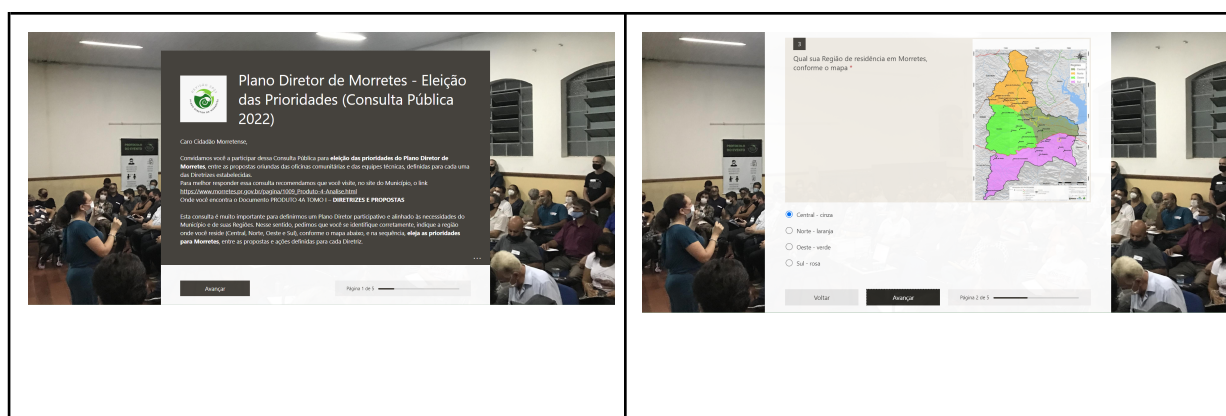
Plano Diretor de Morretes - Eleição das Prioridades (Consulta Pública 2022)

Caro Cidadão Morretense,

Convidamos você a participar dessa Consulta Pública para **eleição das prioridades do Plano Diretor de Morretes**, entre as propostas oriundas das oficinas comunitárias e das equipes técnicas, definidas para cada uma das Diretrizes estabelecidas.
Para melhor responder essa consulta recomendamos que você visite, no site do Município, o link https://www.morretes.pr.gov.br/pagina/1009_Produto-4-Analise.html
Onde você encontra o Documento PRODUTO 4A TOMO I – **DIRETRIZES E PROPOSTAS**

Esta consulta é muito importante para definirmos um Plano Diretor participativo e alinhado às necessidades do Município e de suas Regiões. Nesse sentido, pedimos que você se identifique corretamente, indique a região onde você reside (Central, Norte, Oeste e Sul), conforme o mapa abaixo, e na sequência, **eleja as prioridades para Morretes**, entre as propostas e ações definidas para cada Diretriz.

Avançar

Página 1 de 5

3

Qual sua Região de residência em Morretes, conforme o mapa *

Central - cinza

Norte - laranja

Oeste - verde

Sul - rosa

Voltar

Avançar

Página 2 de 5